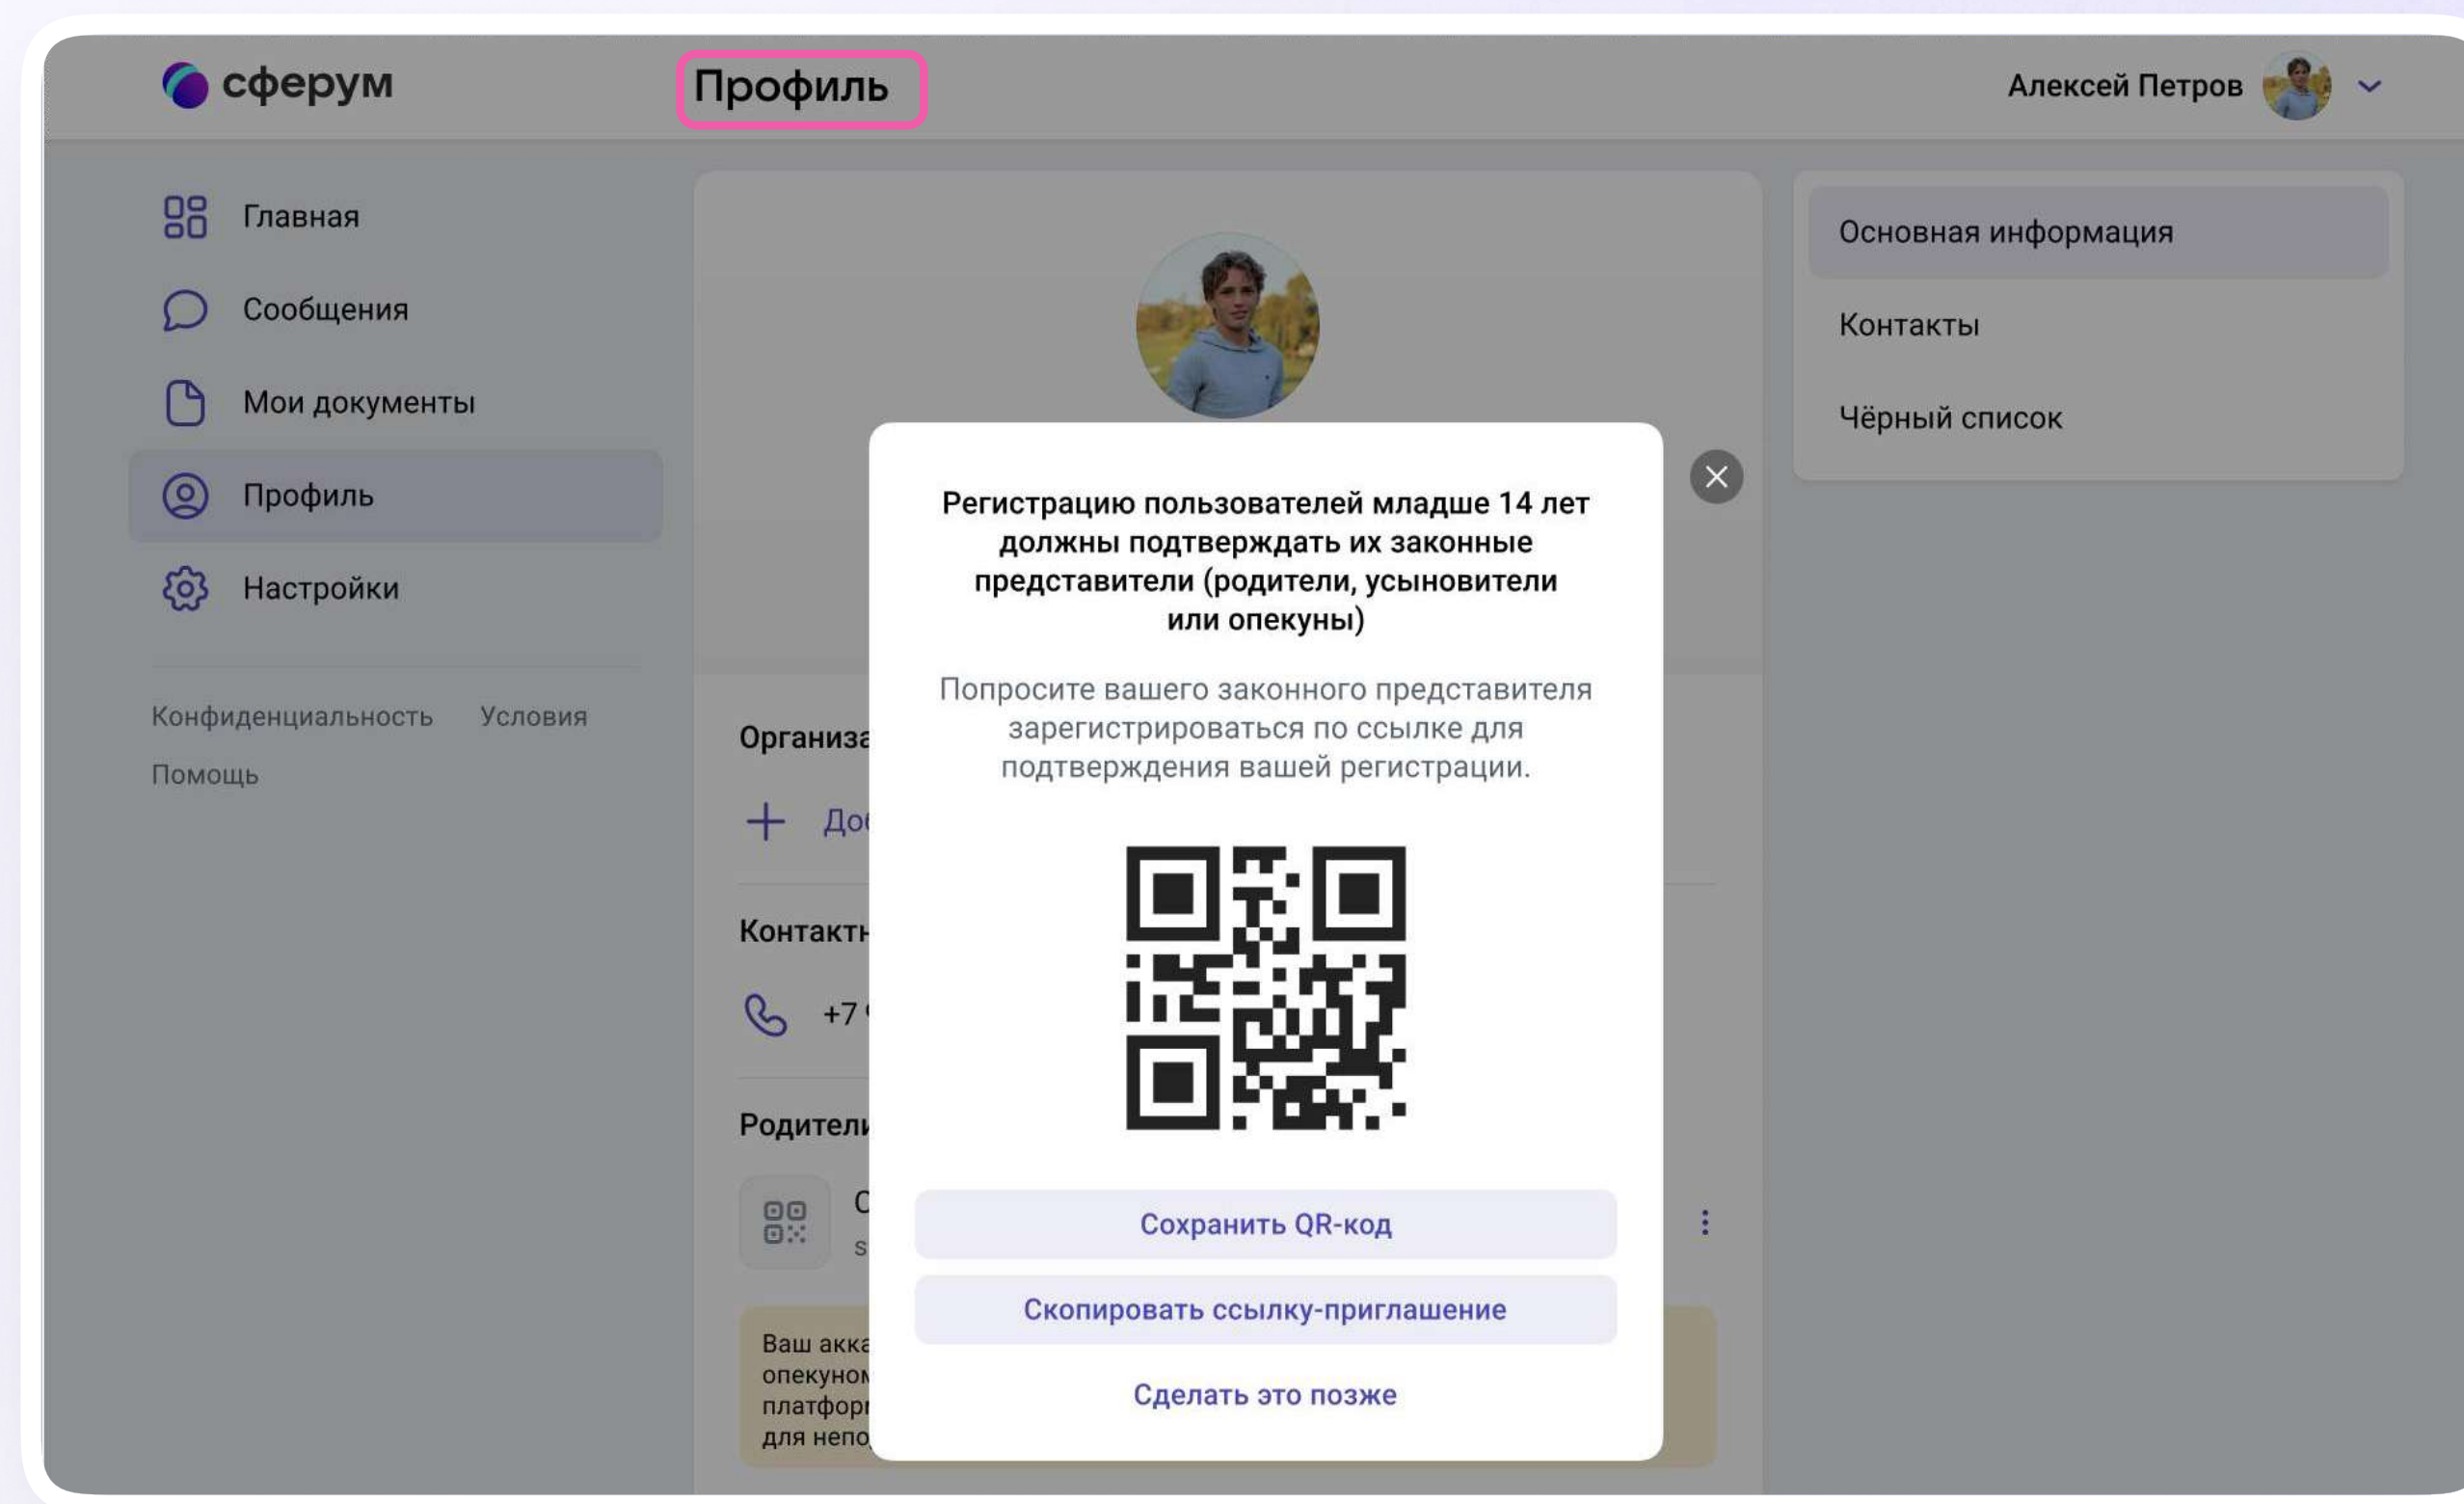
сферум

Профиль

Алексей Петров

Главная

Сообщения

Мои документы

Профиль

Настройки

Конфиденциальность Условия

Помощь

Основная информация

Контакты

Чёрный список

Организа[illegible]

+ До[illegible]

Контакт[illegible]

+7 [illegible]

Родители

С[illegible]

s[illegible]

Ваш акка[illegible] опекуно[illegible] платфор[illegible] для непо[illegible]

Регистрацию пользователей младше 14 лет должны подтверждать их законные представители (родители, усыновители или опекуны)

Попросите вашего законного представителя зарегистрироваться по ссылке для подтверждения вашей регистрации.

Сохранить QR-код

Скопировать ссылку-приглашение

Сделать это позже